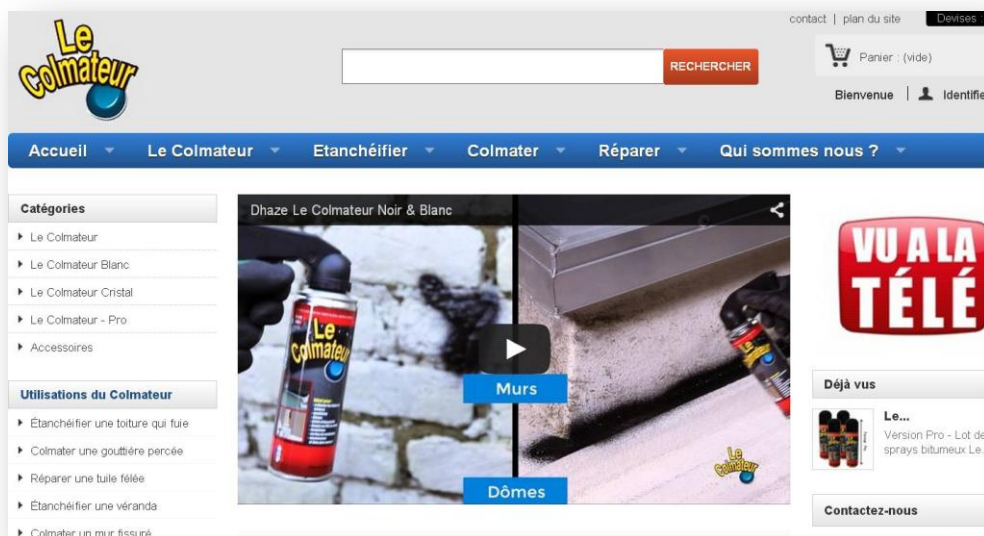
Le Colmateur

contact | plan du site Devises

RECHERCHER

Panier : (vide)

Bienvenue | Identifie

Accueil Le Colmateur Etanchéifier Colmater Réparer Qui sommes nous ?

Catégories

Le Colmateur

Le Colmateur Blanc

Le Colmateur Cristal

Le Colmateur - Pro

Accessoires

Utilisations du Colmateur

Étanchéifier une toiture qui fuie

Colmater une gouttière percée

Réparer une tuile fêlée

Étanchéifier une véranda

Colmater un mur fissuré

Dhaze Le Colmateur Noir & Blanc

Le Colmateur

Murs

Dômes

Le Colmateur

VU A LA TÉLÉ

Déjà vus

Le...

Version Pro - Lot de sprays bitumeux Le...

Contactez-nous